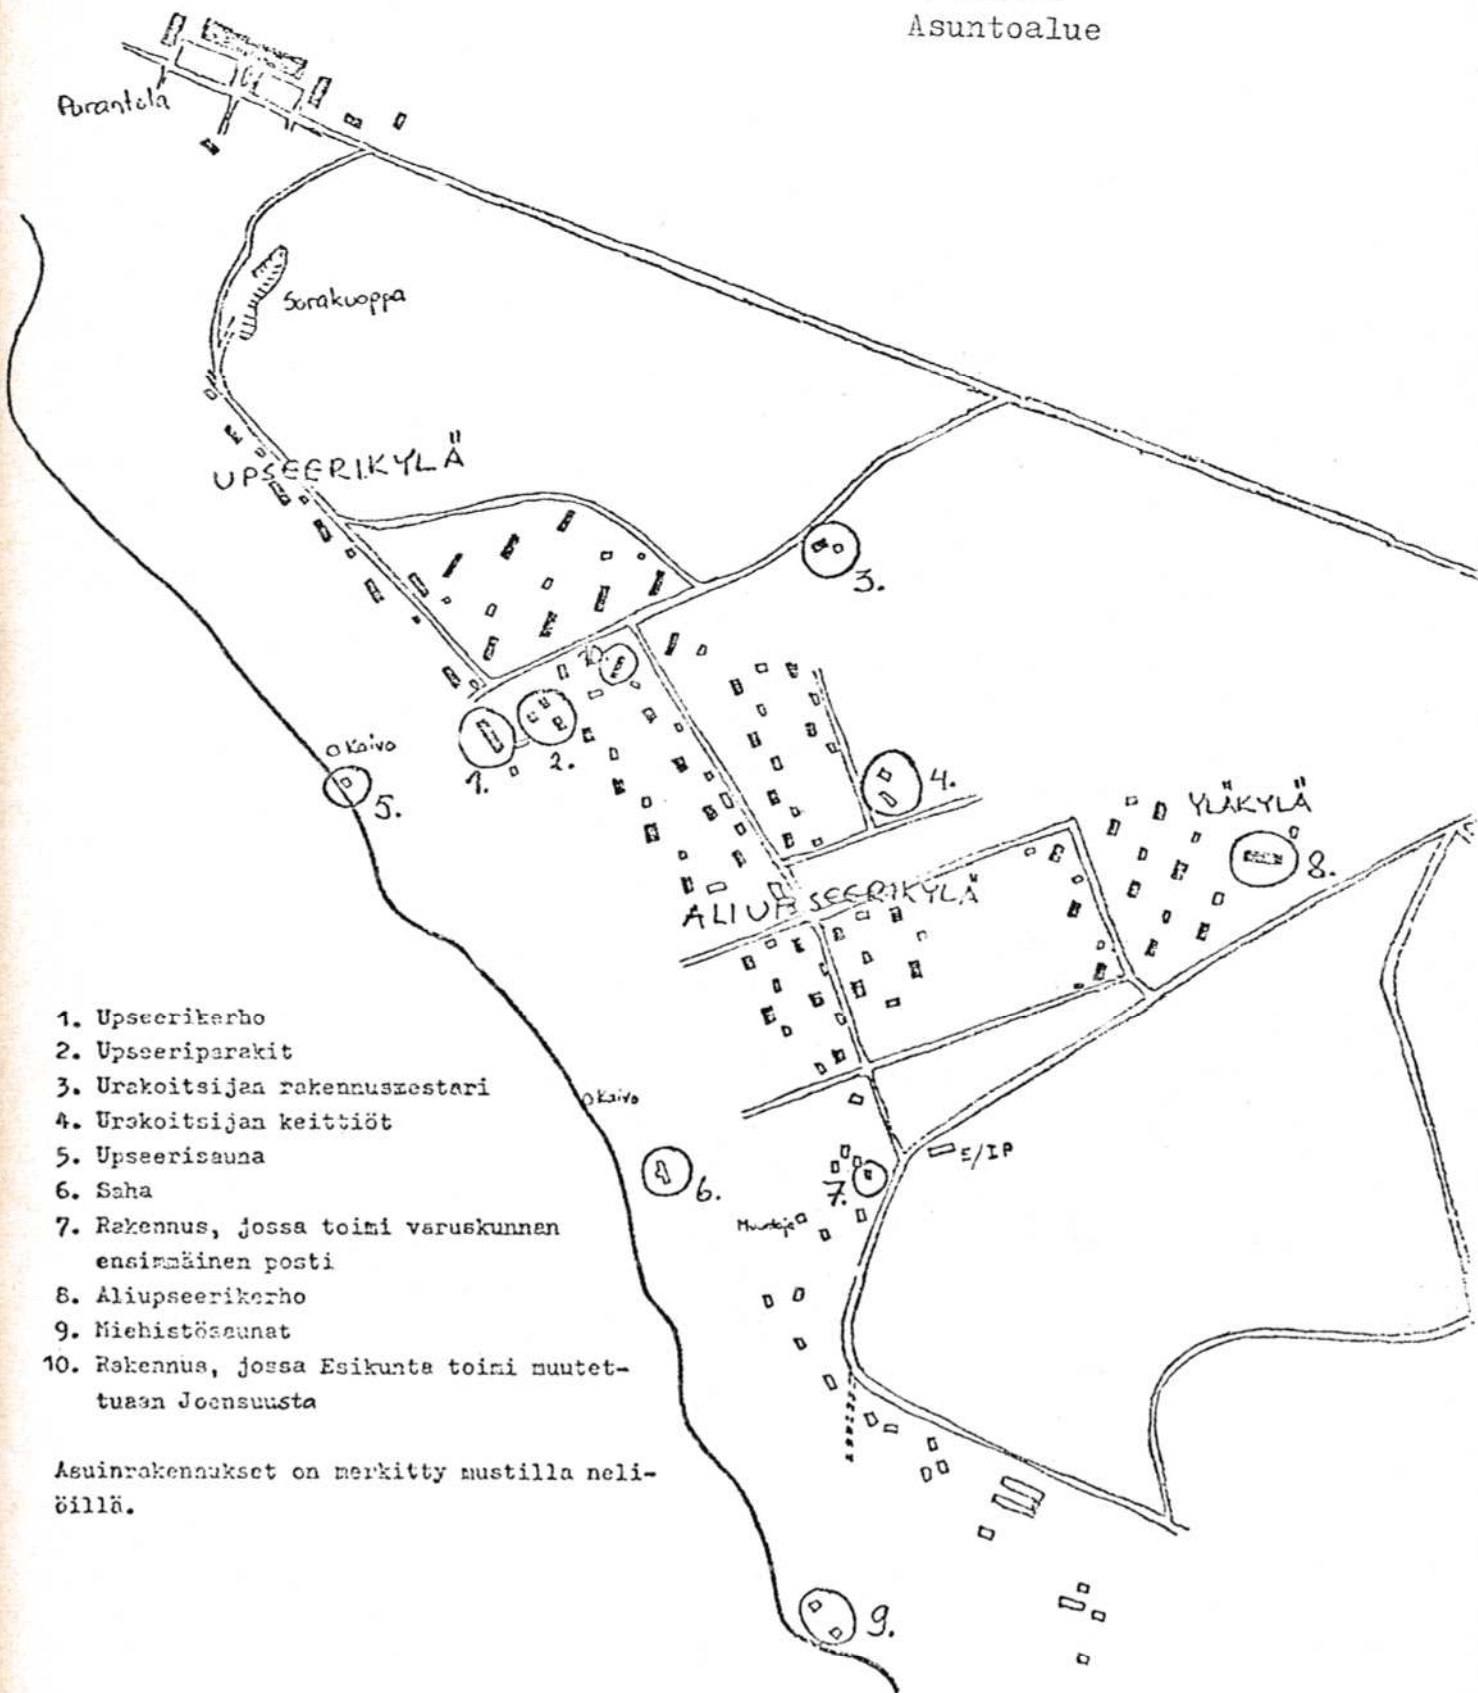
Asuntoalue

Parantola

Sorakuoppa

UPSEERIKYLÄ

3.

10.

1. 2.

Kaivo

5.

4.

YLÄKYLÄ

8.

ALIUPSEERIKYLÄ

Kaivo

6.

7.

E/IP

Muuntaja

9.

1. Upseerikerho
2. Upseeriparakit
3. Urakoitsijan rakennusmestari
4. Urakoitsijan keittiöt
5. Upseerisauna
6. Saha
7. Rakennus, jossa toimi varuskunnan ensimmäinen posti
8. Aliupseerikerho
9. Miehistösaunat
10. Rakennus, jossa Esikunta toimi muutettuaan Joensuusta

Asuinrakennukset on merkitty mustilla neliöillä.